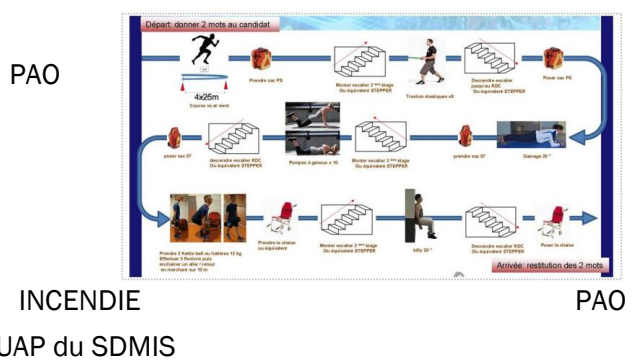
PAO

Départ: donner 2 mots au candidat

4x25m
Course va et vient

Prendre sac PS

Monter escalier 2 ème étage
Ou équivalent STEPPER

Traction élastique x8

Descendre escalier jusqu'au RDC
Ou équivalent STEPPER

Poser sac PS

Gainage 20 "

prendre sac O²

Monter escalier 2 ème étage
Ou équivalent STEPPER

Pompes à genoux x 10

descendre escalier RDC
Ou équivalent STEPPER

poser sac O²

Prendre 2 Kettle bell ou haltères 12 kg
Effectuer 5 flexions puis enchainer un aller / retour en marchant sur 10 m

Prendre la chaise ou équivalent

Monter escalier 2 ème étage
Ou équivalent STEPPER

Hilly 20 "

Descendre escalier RDC
Ou équivalent STEPPER

Poser la chaise

Arrivée: restitution des 2 mots

INCENDIE

PAO

UAP du SDMIS